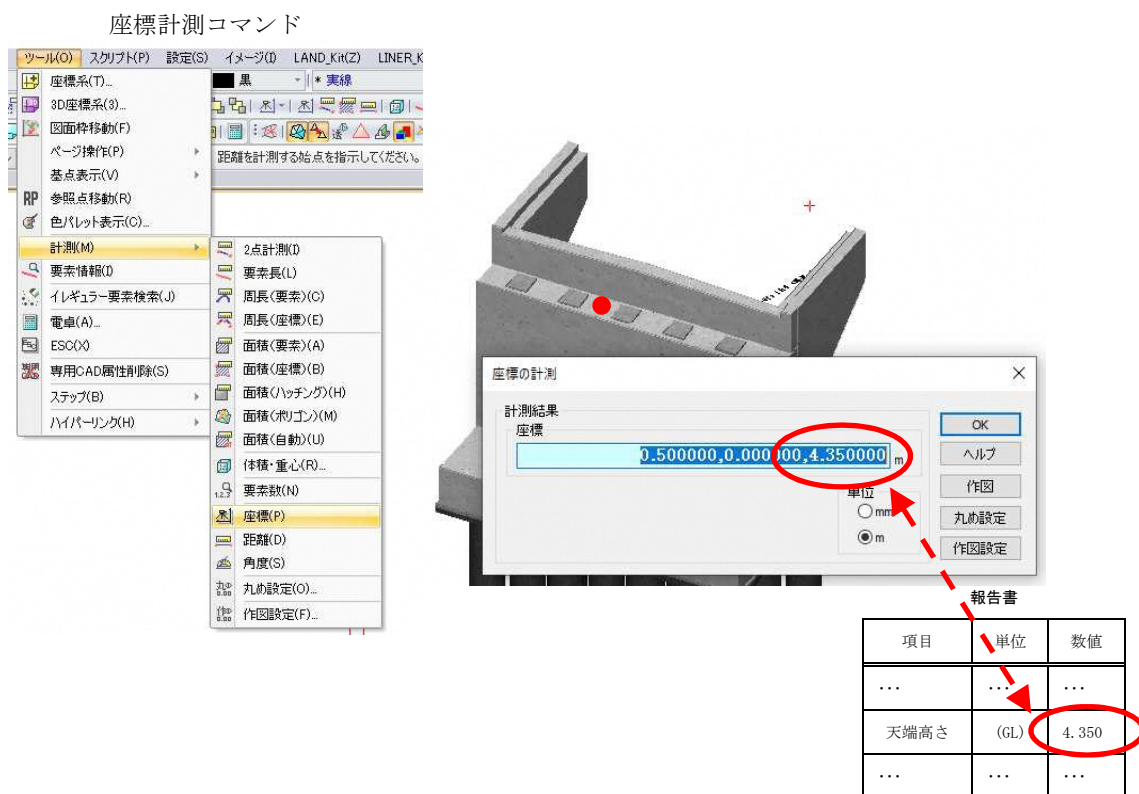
座標計測コマンド

ツール(O) スクリプト(P) 設定(S) イメージ(I) LAND_Kit(Z) LINER_K

黒 * 実線

距離を計測する始点を指示してください。

座標系(T)...
3D座標系(3)...
図面枠移動(F)
ページ操作(P)
基点表示(V)
参照点移動(R)
色パレット表示(C)...
計測(M)
要素情報(I)
イレギュラー要素検索(J)
電卓(A)...
ESC(X)
専用CAD属性削除(S)
ステップ(B)
ハイパーリンク(H)

2点計測(I)
要素長(L)
周長(要素)(C)
周長(座標)(E)
面積(要素)(A)
面積(座標)(B)
面積(ハッチング)(H)
面積(ポリゴン)(M)
面積(自動)(U)
体積・重心(R)...
要素数(N)
座標(P)
距離(D)
角度(S)
丸め設定(O)...
作図設定(F)...

座標の計測
計測結果
座標
0.500000,0.000000,4.350000 m
単位
mm
m
OK
ヘルプ
作図
丸め設定
作図設定

報告書

| 項目 | 単位 | 数値 |
|---|---|---|
| … | … | … |
| 天端高さ | (GL) | 4.350 |
| … | … | … |